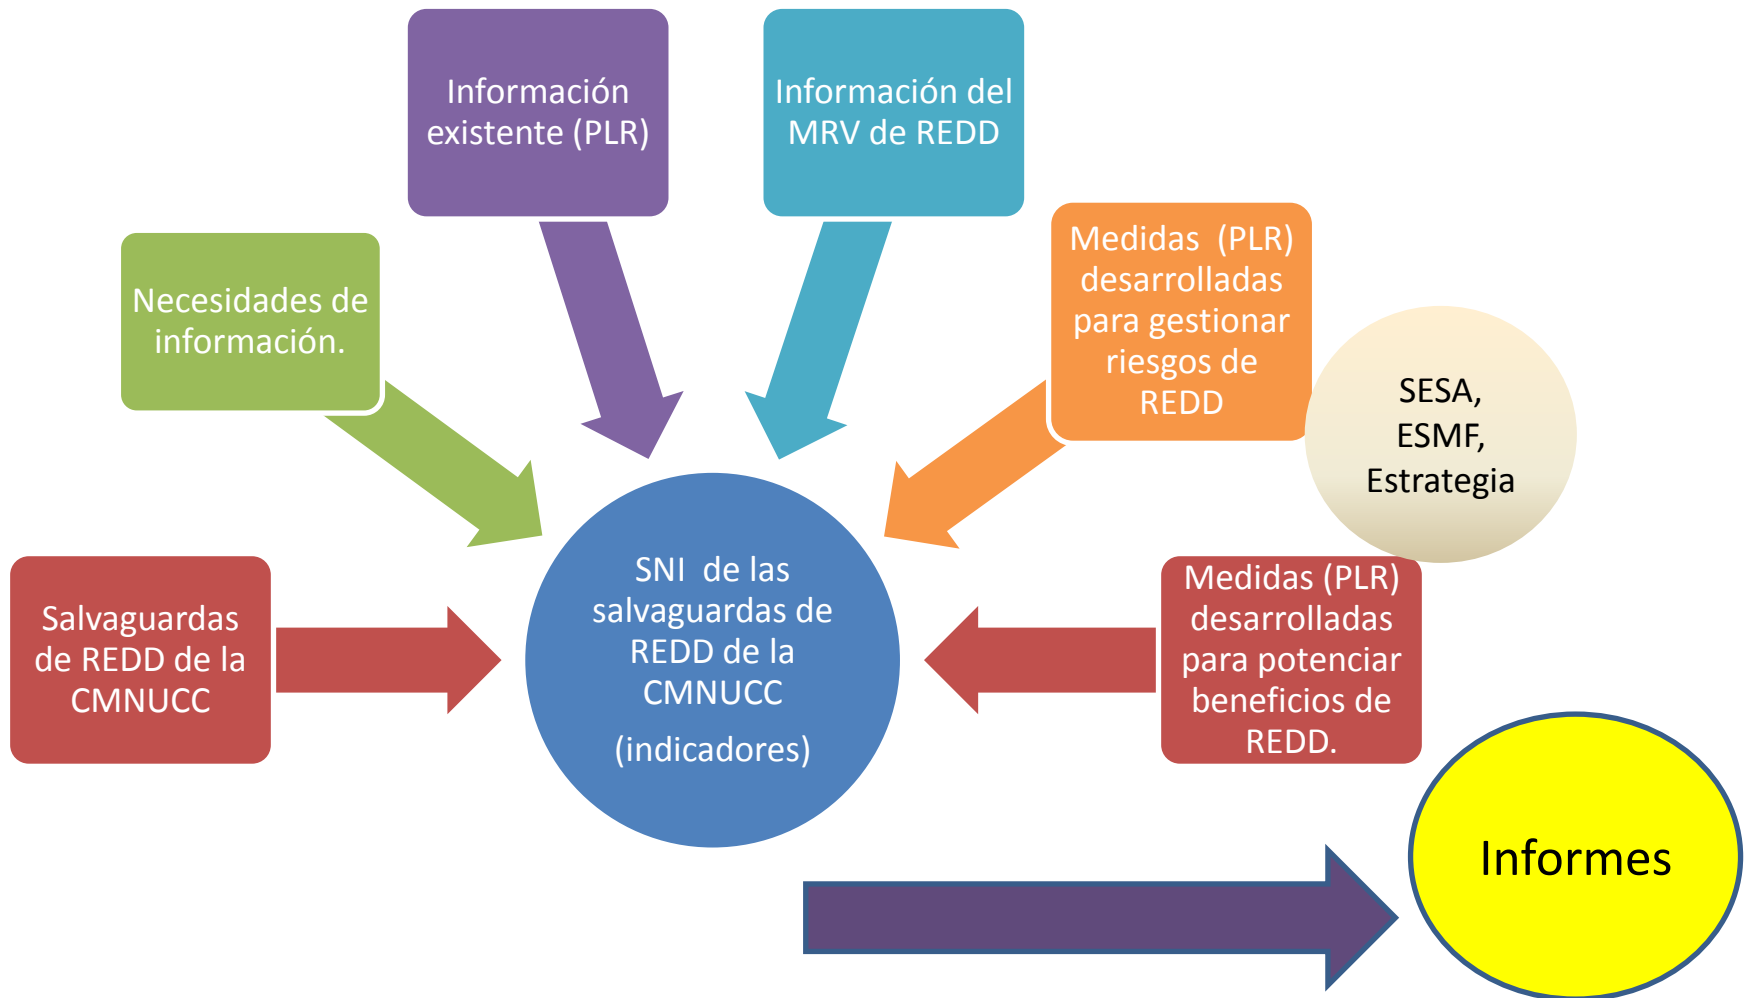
Información existente (PLR)

Información del MRV de REDD

Necesidades de información.

Medidas (PLR) desarrolladas para gestionar riesgos de REDD

SESA, ESMF, Estrategia

Salvaguardas de REDD de la CMNUCC

SNI de las salvaguardas de REDD de la CMNUCC

(indicadores)

Medidas (PLR) desarrolladas para potenciar beneficios de REDD.

Informes